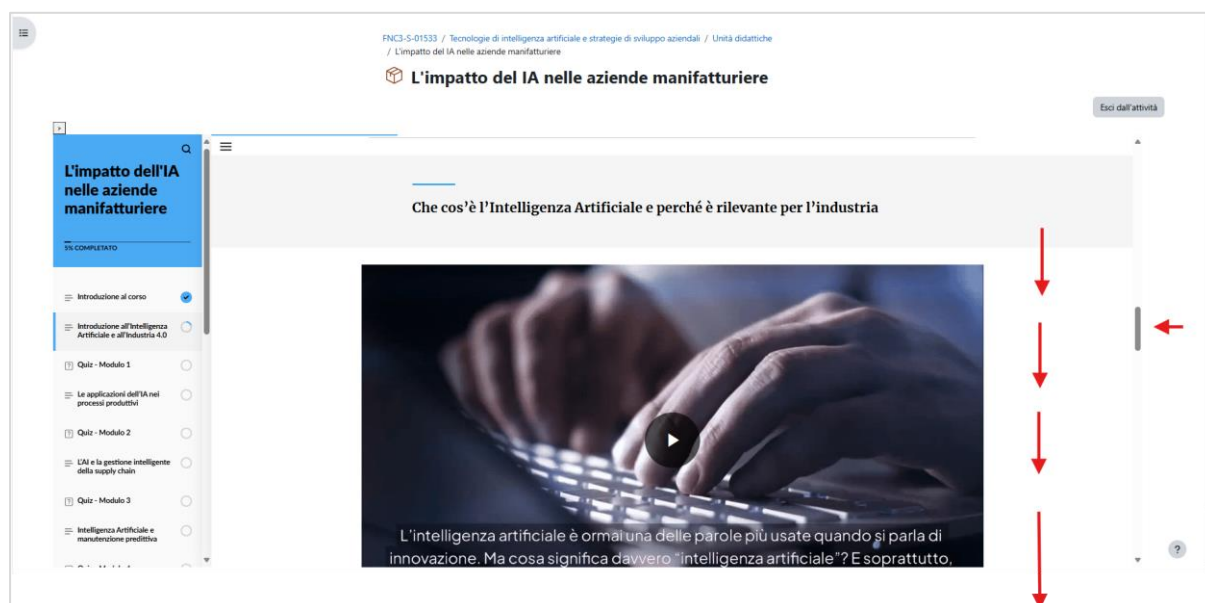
FNC3-S-01533 / Tecnologie di intelligenza artificiale e strategie di sviluppo aziendali / Unità didattiche / L'impatto del IA nelle aziende manifatturiere

L'impatto del IA nelle aziende manifatturiere

Esci dall'attività

L'impatto dell'IA nelle aziende manifatturiere

5% COMPLETATO

Introduzione al corso

Introduzione all'Intelligenza Artificiale e all'Industria 4.0

Quiz - Modulo 1

Le applicazioni dell'IA nei processi produttivi

Quiz - Modulo 2

L'AI e la gestione intelligente della supply chain

Quiz - Modulo 3

Intelligenza Artificiale e manutenzione predittiva

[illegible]

Che cos'è l'Intelligenza Artificiale e perché è rilevante per l'industria

L'intelligenza artificiale è ormai una delle parole più usate quando si parla di innovazione. Ma cosa significa davvero "intelligenza artificiale"? E soprattutto,

?